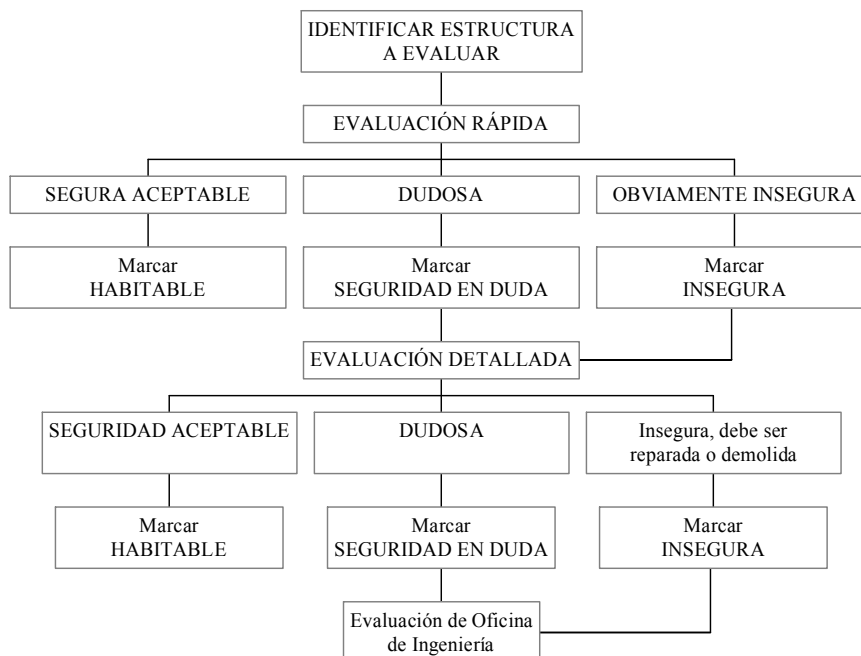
IDENTIFICAR ESTRUCTURA A EVALUAR

EVALUACIÓN RÁPIDA

SEGURA ACEPTABLE

DUDOSA

OBVIAMENTE INSEGURA

Marcar HABITABLE

Marcar SEGURIDAD EN DUDA

Marcar INSEGURA

EVALUACIÓN DETALLADA

SEGURIDAD ACEPTABLE

DUDOSA

Insegura, debe ser reparada o demolida

Marcar HABITABLE

Marcar SEGURIDAD EN DUDA

Marcar INSEGURA

Evaluación de Oficina de Ingeniería